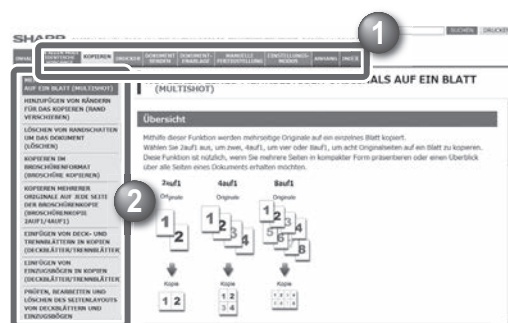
SHARP

SUCHEN DRUCKE

KOPIEREN DRUCKER DOKUMENT SENDEN DOKUMENT-ABLAGE MANUELLE FERTIGSTELLUNG EINSTELLUNGS-MODUS ANHANG INDEX

1

AUF EIN BLATT (MULTISHOT)

HINZUFÜGEN VON RÄNDERN FÜR DAS KOPIEREN (RAND VERSCHIEBEN)

LÖSCHEN VON RANDSCHATTEN UM DAS DOKUMENT (LÖSCHEN)

KOPIEREN IM BROSCHÜRENFORMAT (BROSCHÜRE KOPIEREN)

KOPIEREN MEHRERER ORIGINALE AUF JEDE SEITE DER BROSCHÜRENKOPIE (BROSCHÜRENKOPIE 2AUF1/4AUF1)

EINFÜGEN VON DECK- UND TRENNBLÄTTERN IN KOPIEN (DECKBLÄTTER/TRENNBLÄTTER)

EINFÜGEN VON EINZUGSBÖGEN IN KOPIEN (DECKBLÄTTER/TRENNBLÄTTER)

PRÜFEN, BEARBEITEN UND LÖSCHEN DES SEITENLAYOUTS VON DECKBLÄTTERN UND EINZUGSBÖGEN

2

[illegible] ALS AUF EIN BLATT (MULTISHOT)

Übersicht

Mithilfe dieser Funktion werden mehrseitige Originale auf ein einzelnes Blatt kopiert.
Wählen Sie 2auf1 aus, um zwei, 4auf1, um vier oder 8auf1, um acht Originalseiten auf ein Blatt zu kopieren.
Diese Funktion ist nützlich, wenn Sie mehrere Seiten in kompakter Form präsentieren oder einen Überblick über alle Seiten eines Dokuments erhalten möchten.

2auf1
Originale
1 2
Kopie
1 2

4auf1
Originale
1 2 3 4
Kopie
1 2
3 4

8auf1
Originale
1 2 3 4 5 6 7 8
Kopie
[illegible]